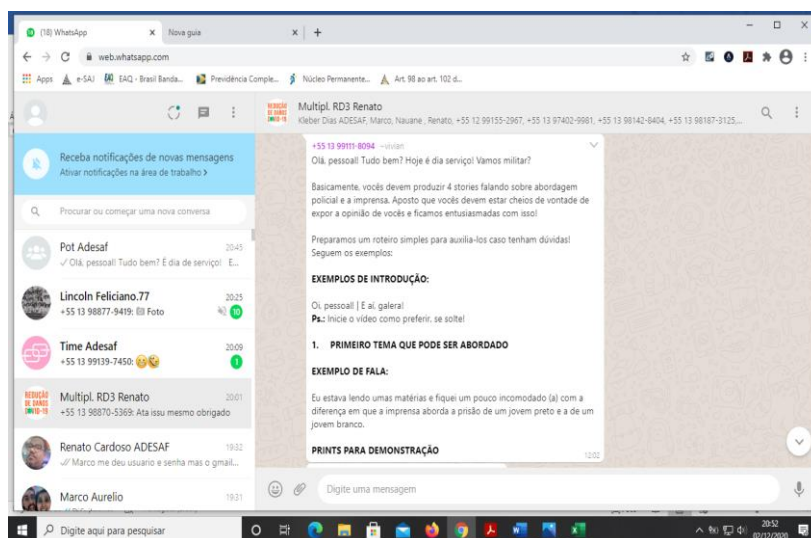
(18) WhatsApp × Nova guia × +

web.whatsapp.com

Apps e-SAJ EAQ - Brasil Banda... Previdência Comple... Núcleo Permanente... Art. 98 ao art. 102 d...

Multipl. RD3 Renato
Kleber Dias ADESAF, Marco, Nauane , Renato, +55 12 99155-2967, +55 13 97402-9981, +55 13 98142-8404, +55 13 98187-3125,...

Receba notificações de novas mensagens
Ativar notificações na área de trabalho >

Procurar ou começar uma nova conversa

Pot Adesaf 20:45
✓ Olá, pessoal! Tudo bem? É dia de serviço! E...

Lincoln Feliciano.77 20:25
+55 13 98877-9419: Foto 10

Time Adesaf 20:09
+55 13 99139-7450: 😅😘 1

Multipl. RD3 Renato 20:01
+55 13 98870-5369: Ata issu mesmo obrigado

Renato Cardoso ADESAF 19:32
✓✓ Marco me deu usuario e senha mas o gmail...

Marco Aurelio 19:31

+55 13 99111-8094 ~vivian
Olá, pessoal! Tudo bem? Hoje é dia serviço! Vamos militar?

Basicamente, vocês devem produzir 4 stories falando sobre abordagem policial e a imprensa. Aposto que vocês devem estar cheios de vontade de expor a opinião de vocês e ficamos entusiasmadas com isso!

Preparamos um roteiro simples para auxilia-los caso tenham dúvidas! Seguem os exemplos:

EXEMPLOS DE INTRODUÇÃO:

Oi, pessoal! | E aí, galera!
Ps.: Inicie o vídeo como preferir, se solte!

1. PRIMEIRO TEMA QUE PODE SER ABORDADO

EXEMPLO DE FALA:

Eu estava lendo umas matérias e fiquei um pouco incomodado (a) com a diferença em que a imprensa aborda a prisão de um jovem preto e a de um jovem branco.

PRINTS PARA DEMONSTRAÇÃO
12:02

Digite uma mensagem

Digite aqui para pesquisar

20:52
02/12/2020